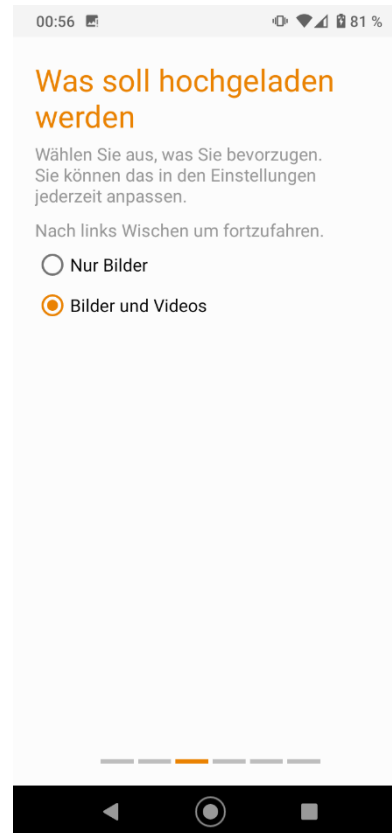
00:56 81 %

Was soll hochgeladen werden

Wählen Sie aus, was Sie bevorzugen. Sie können das in den Einstellungen jederzeit anpassen.

Nach links Wischen um fortzufahren.

Nur Bilder

Bilder und Videos